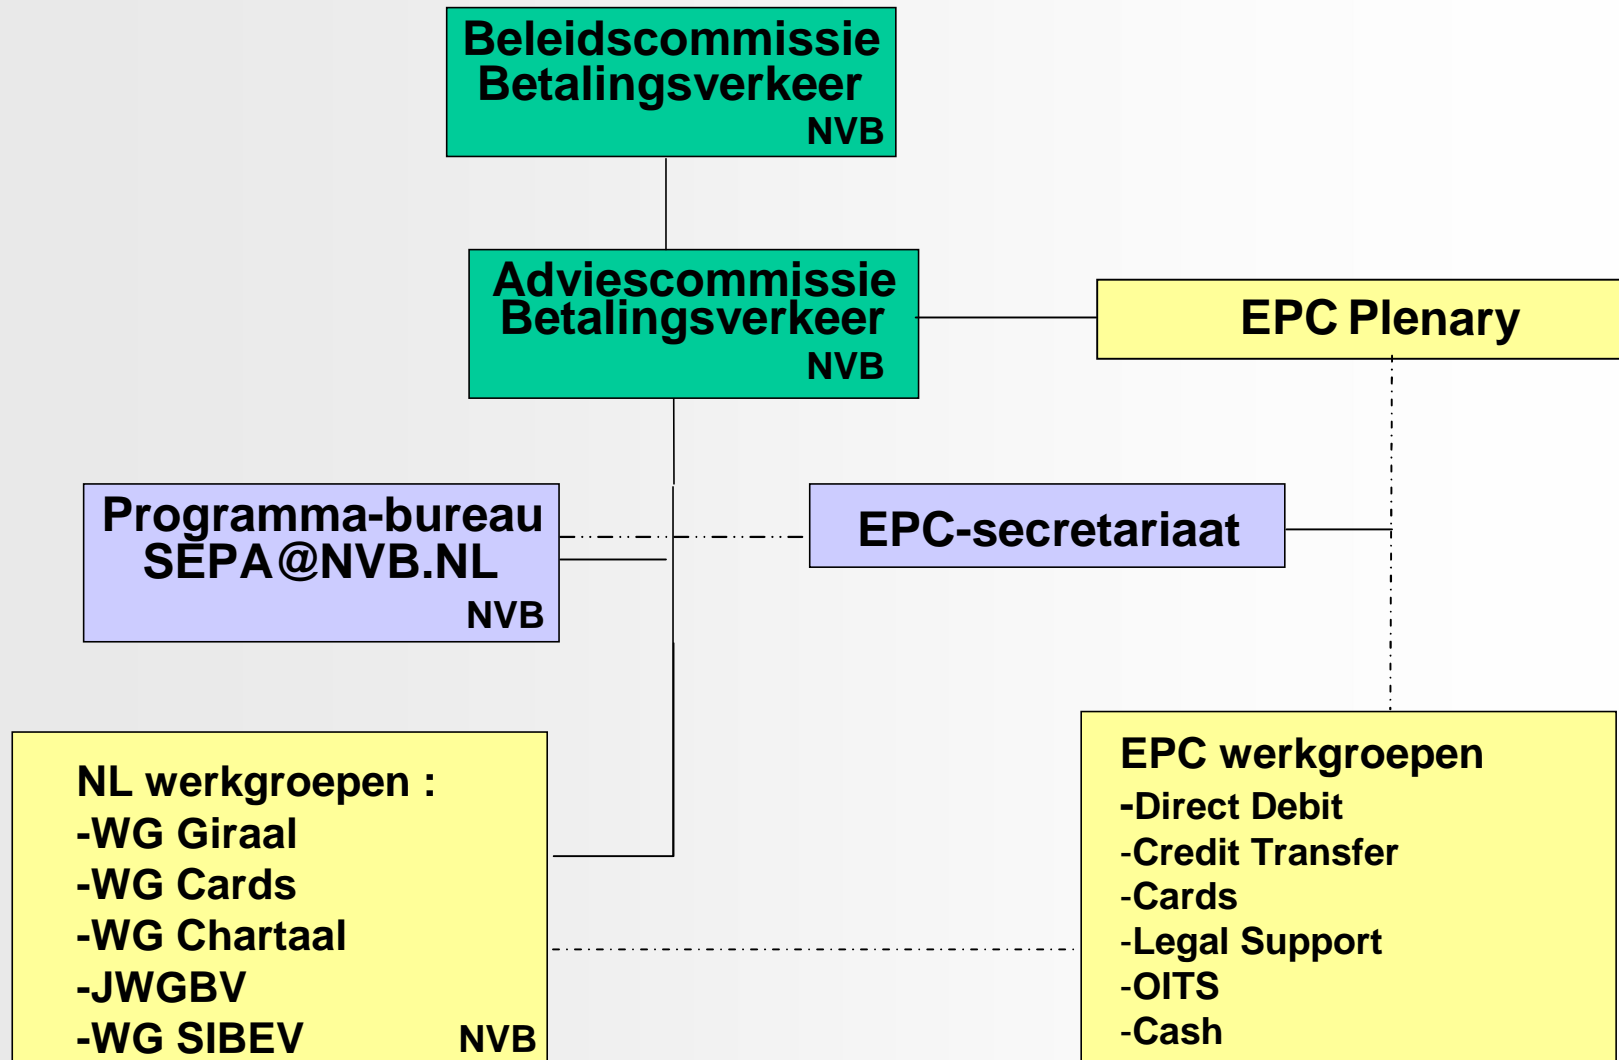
Beleidscommissie Betalingsverkeer
NVB

Adviescommissie Betalingsverkeer
NVB

EPC Plenary

Programma-bureau SEPA@NVB.NL
NVB

EPC-secretariaat

NL werkgroepen :
-WG Giraal
-WG Cards
-WG Chartaal
-JWGBV
-WG SIBEV
NVB

EPC werkgroepen
-Direct Debit
-Credit Transfer
-Cards
-Legal Support
-OITS
-Cash